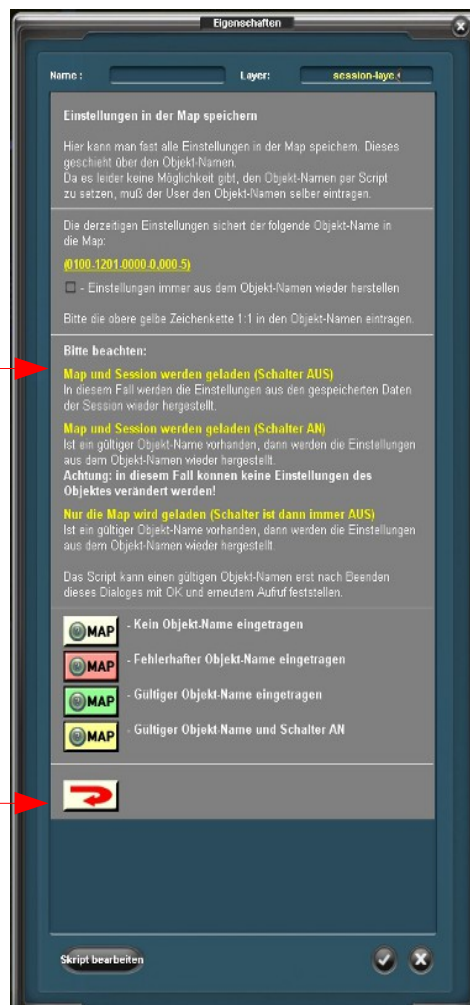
Eigenschaften

Name :

Layer: session-laye

Einstellungen in der Map speichern

Hier kann man fast alle Einstellungen in der Map speichern. Dieses geschieht über den Objekt-Namen. Da es leider keine Möglichkeit gibt, den Objekt-Namen per Script zu setzen, muß der User den Objekt-Namen selber eintragen.

Die derzeitigen Einstellungen sichert der folgende Objekt-Name in die Map:

(0100-1201-0000-0,000-5)

- Einstellungen immer aus dem Objekt-Namen wieder herstellen

Bitte die obere gelbe Zeichenkette 1:1 in den Objekt-Namen eintragen.

Bitte beachten:

Map und Session werden geladen (Schalter AUS)
In diesem Fall werden die Einstellungen aus den gespeicherten Daten der Session wieder hergestellt.

Map und Session werden geladen (Schalter AN)
Ist ein gültiger Objekt-Name vorhanden, dann werden die Einstellungen aus dem Objekt-Namen wieder hergestellt.
Achtung: in diesem Fall konnen keine Einstellungen des Objektes verändert werden!

Nur die Map wird geladen (Schalter ist dann immer AUS)
Ist ein gültiger Objekt-Name vorhanden, dann werden die Einstellungen aus dem Objekt-Namen wieder hergestellt.

Das Script kann einen gültigen Objekt-Namen erst nach Beenden dieses Dialoges mit OK und erneutem Aufruf feststellen.

MAP - Kein Objekt-Name eingetragen

MAP - Fehlerhafter Objekt-Name eingetragen

MAP - Gültiger Objekt-Name eingetragen

MAP - Gültiger Objekt-Name und Schalter AN

Skript bearbeiten